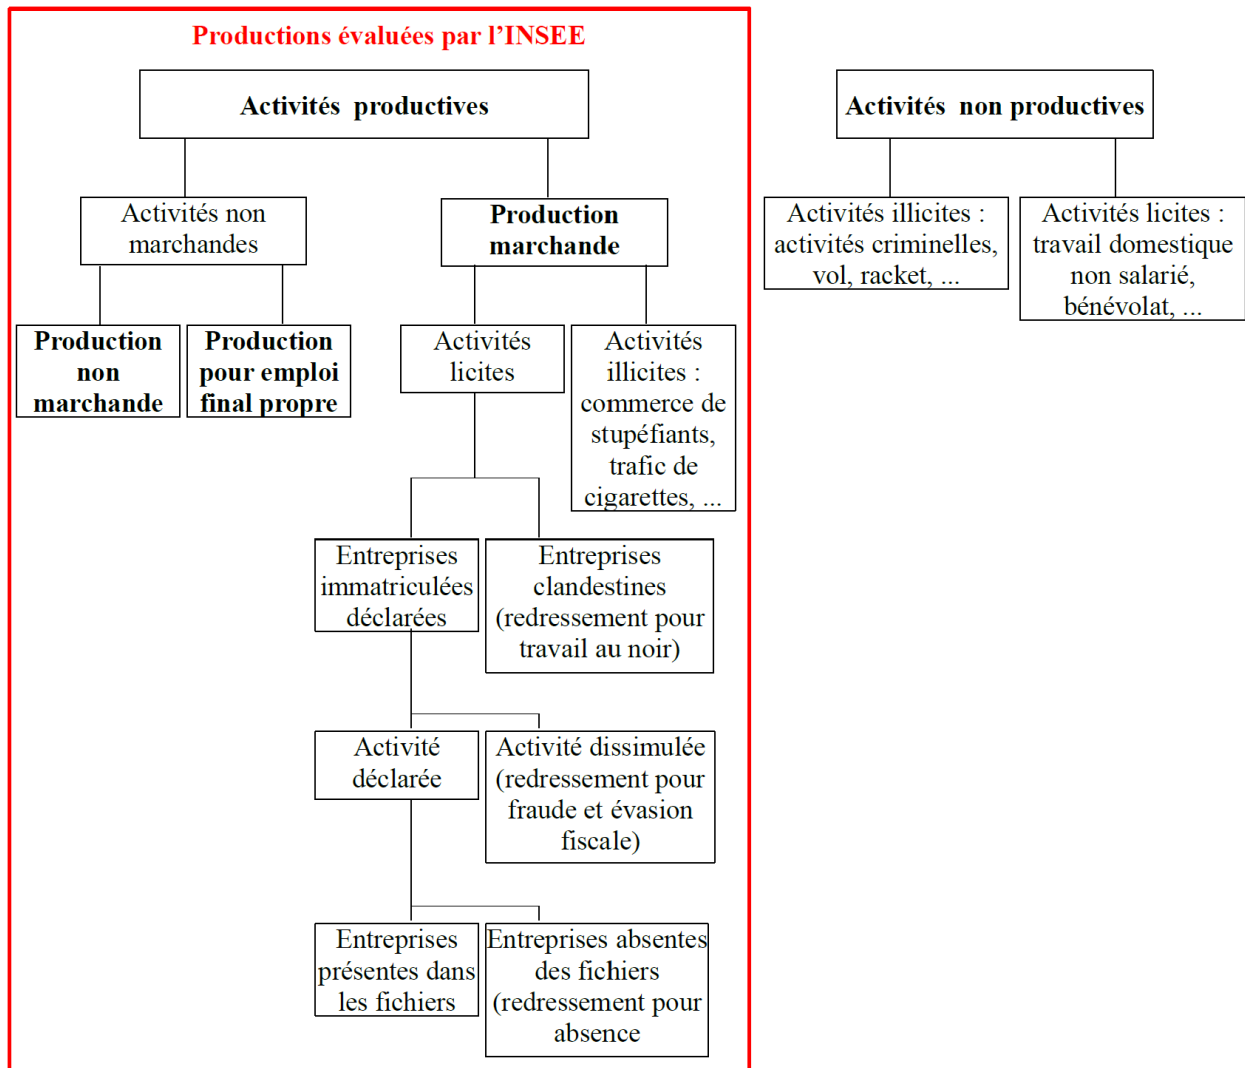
Productions évaluées par l'INSEE

Activités productives

Activités non marchandes

Production marchande

Production non marchande

Production pour emploi final propre

Activités licites

Activités illicites : commerce de stupéfiants, trafic de cigarettes, ...

Entreprises immatriculées déclarées

Entreprises clandestines (redressement pour travail au noir)

Activité déclarée

Activité dissimulée (redressement pour fraude et évasion fiscale)

Entreprises présentes dans les fichiers

Entreprises absentes des fichiers (redressement pour absence

Activités non productives

Activités illicites : activités criminelles, vol, racket, ...

Activités licites : travail domestique non salarié, bénévolat, ...